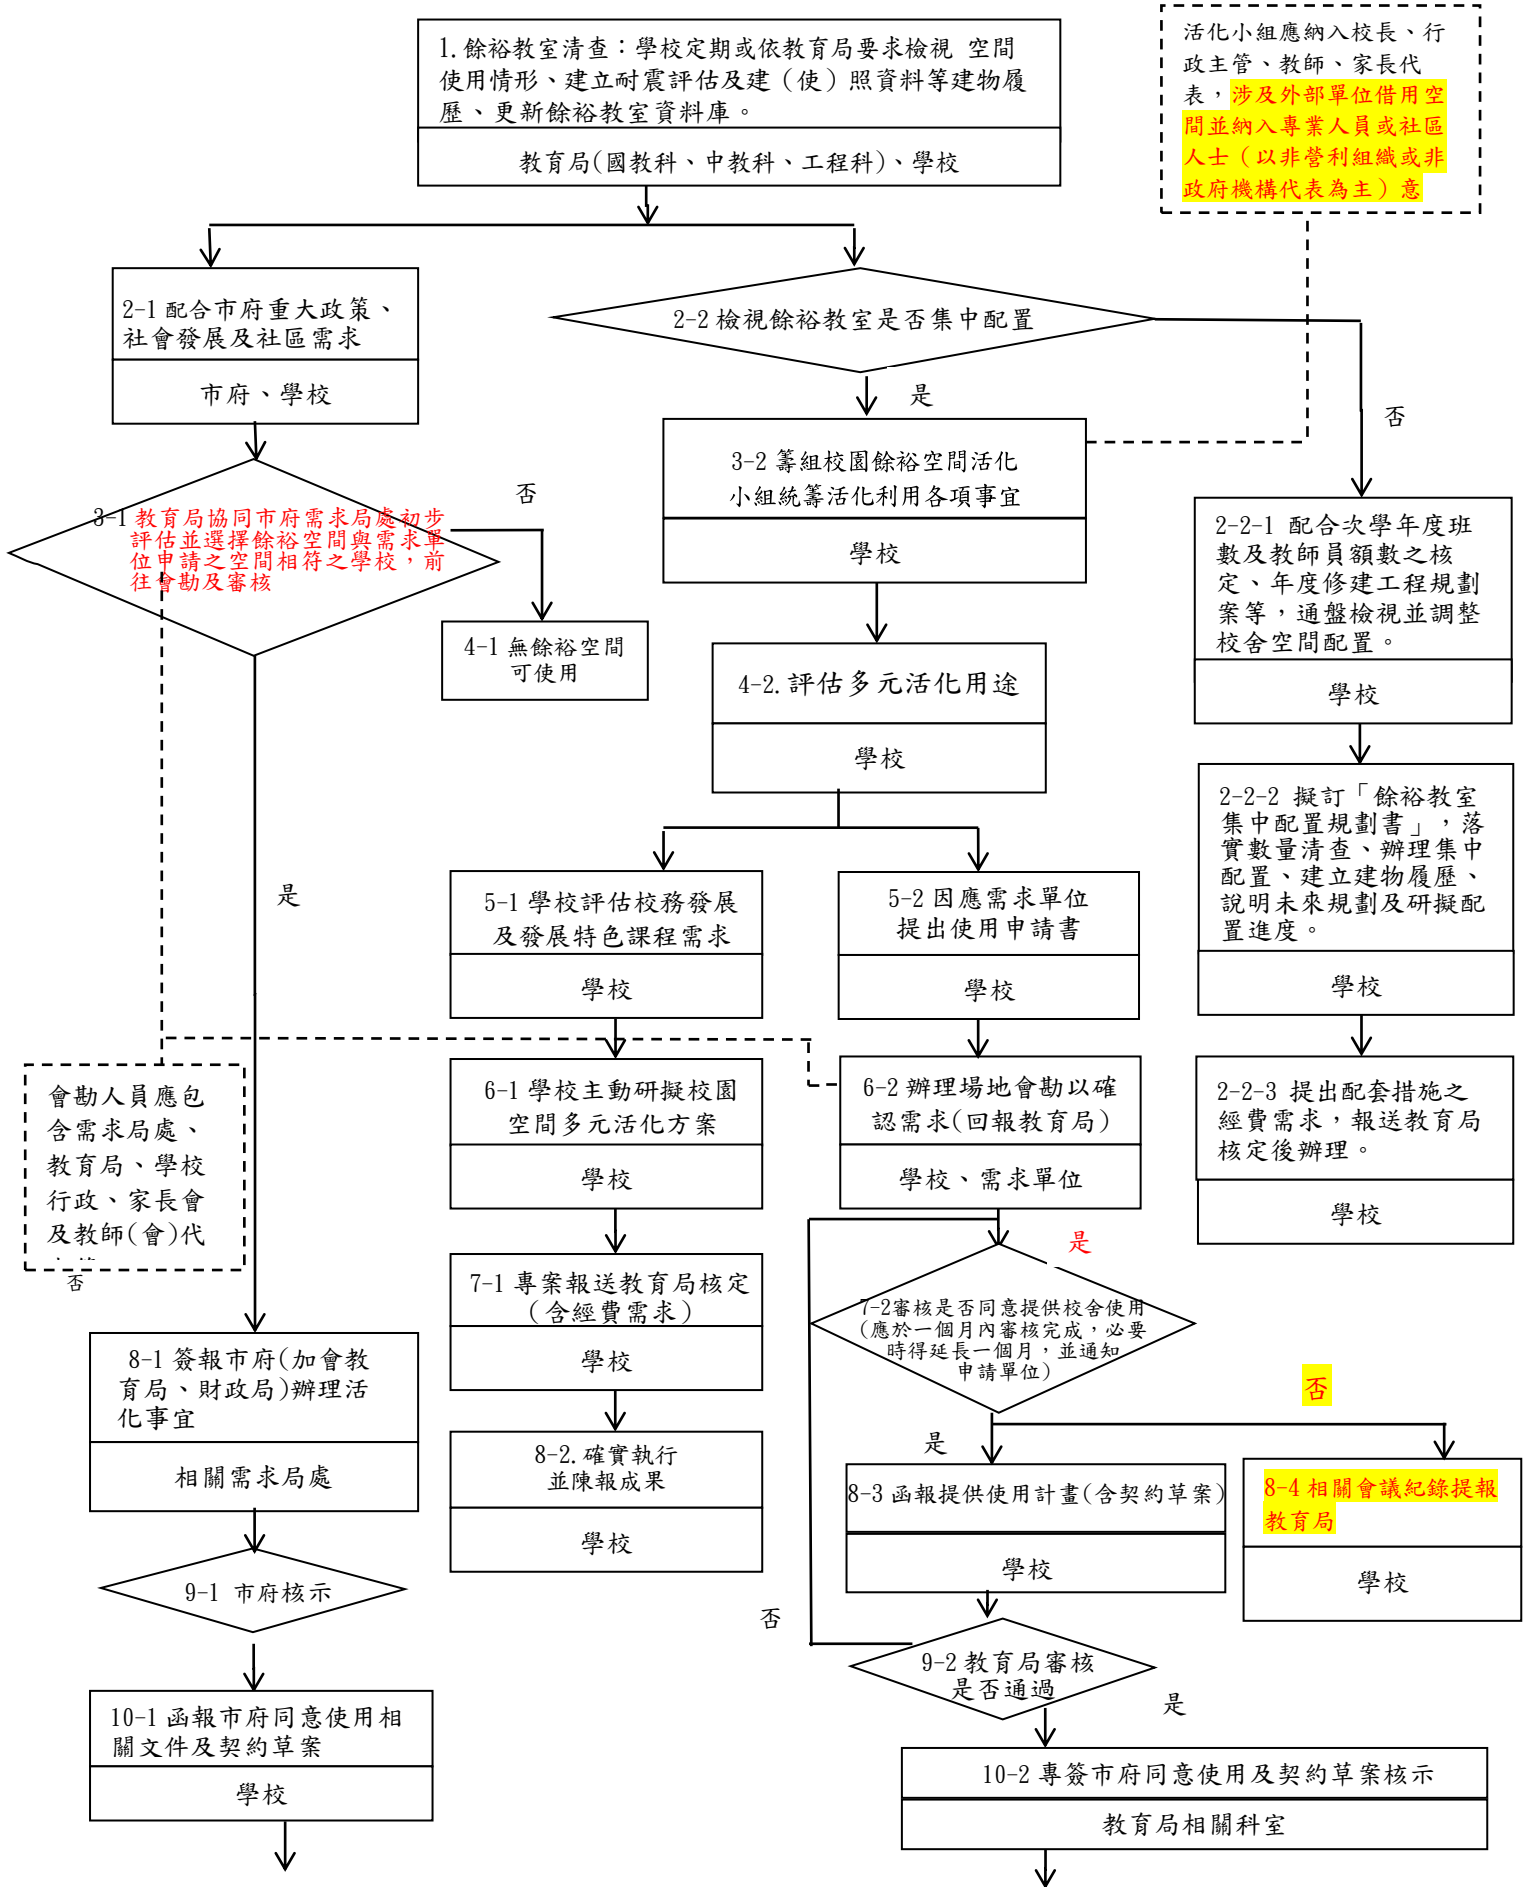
1. 餘裕教室清查：學校定期或依教育局要求檢視 空間使用情形、建立耐震評估及建（使）照資料等建物履歷、更新餘裕教室資料庫。

教育局(國教科、中教科、工程科)、學校

活化小組應納入校長、行政主管、教師、家長代表，涉及外部單位借用空間並納入專業人員或社區人士（以非營利組織或非政府機構代表為主）意

2-1 配合市府重大政策、社會發展及社區需求

市府、學校

2-2 檢視餘裕教室是否集中配置

是

否

3-2 籌組校園餘裕空間活化小組統籌活化利用各項事宜

學校

3-1 教育局協同市府需求局處初步評估並選擇餘裕空間與需求單位申請之空間相符之學校，前往會勘及審核

否

4-1 無餘裕空間可使用

2-2-1 配合次學年度班數及教師員額數之核定、年度修建工程規劃案等，通盤檢視並調整校舍空間配置。

學校

4-2. 評估多元活化用途

學校

2-2-2 擬訂「餘裕教室集中配置規劃書」，落實數量清查、辦理集中配置、建立建物履歷、說明未來規劃及研擬配置進度。

學校

是

5-1 學校評估校務發展及發展特色課程需求

學校

5-2 因應需求單位提出使用申請書

學校

會勘人員應包含需求局處、教育局、學校行政、家長會及教師(會)代

否

6-1 學校主動研擬校園空間多元活化方案

學校

6-2 辦理場地會勘以確認需求(回報教育局)

學校、需求單位

2-2-3 提出配套措施之經費需求，報送教育局核定後辦理。

學校

是

7-1 專案報送教育局核定（含經費需求）

學校

7-2審核是否同意提供校舍使用(應於一個月內審核完成，必要時得延長一個月，並通知申請單位)

否

8-1 簽報市府(加會教育局、財政局)辦理活化事宜

相關需求局處

8-2. 確實執行並陳報成果

學校

是

8-3 函報提供使用計畫(含契約草案)

學校

8-4 相關會議紀錄提報教育局

學校

9-1 市府核示

否

9-2 教育局審核是否通過

是

10-1 函報市府同意使用相關文件及契約草案

學校

10-2 專簽市府同意使用及契約草案核示

教育局相關科室